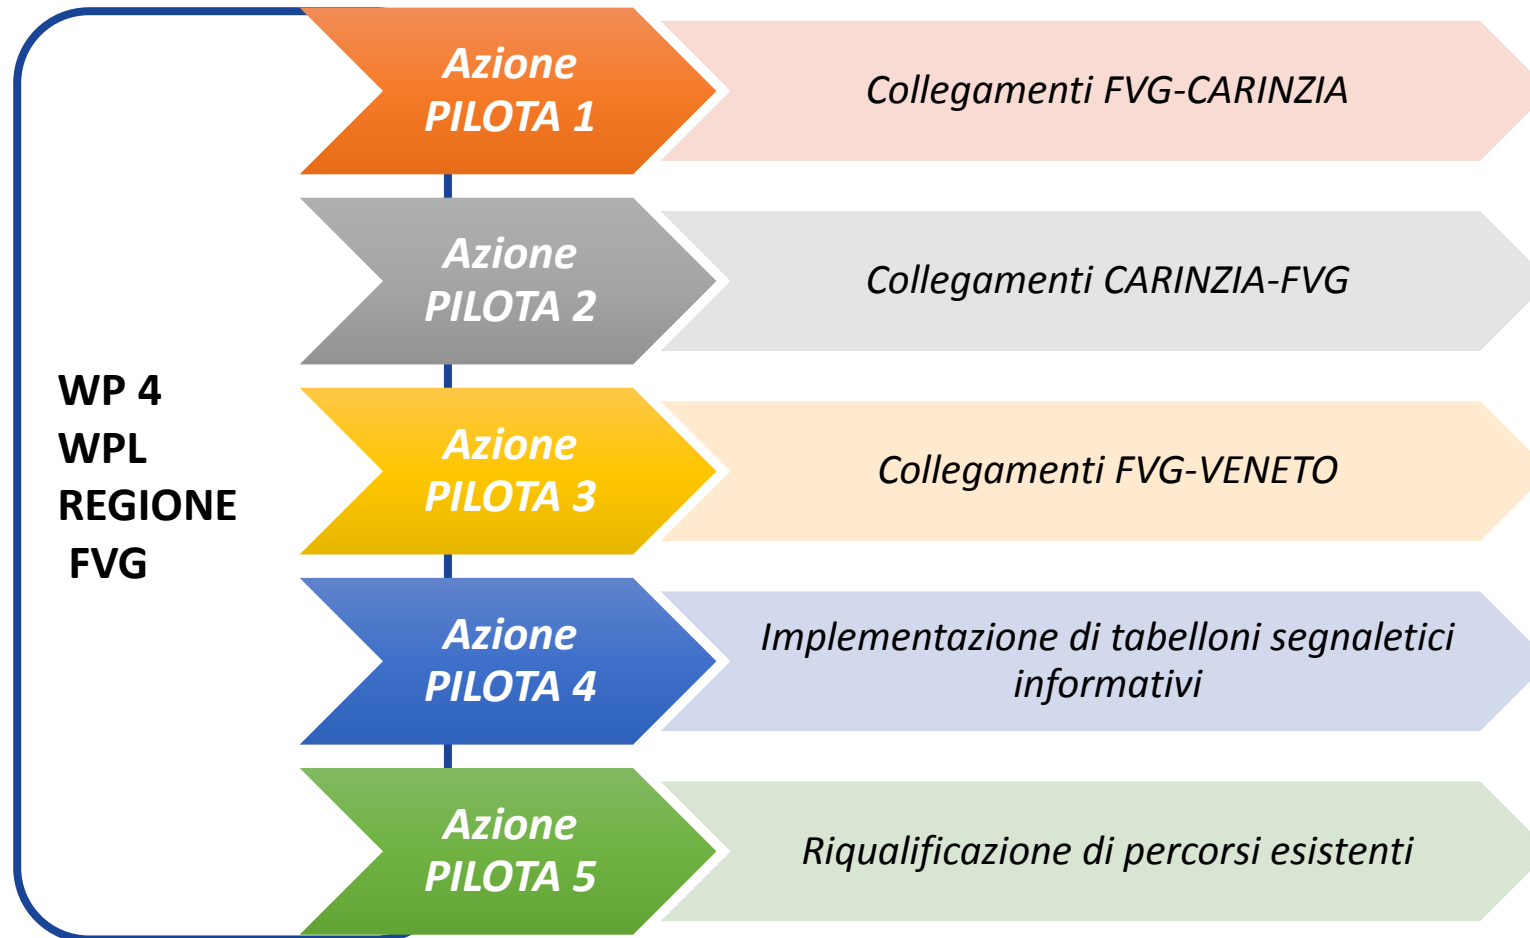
WP 4
WPL
REGIONE
FVG

Azione
PILOTA 1

Collegamenti FVG-CARINZIA

Azione
PILOTA 2

Collegamenti CARINZIA-FVG

Azione
PILOTA 3

Collegamenti FVG-VENETO

Azione
PILOTA 4

Implementazione di tabelloni segnaletici informativi

Azione
PILOTA 5

Riqualificazione di percorsi esistenti